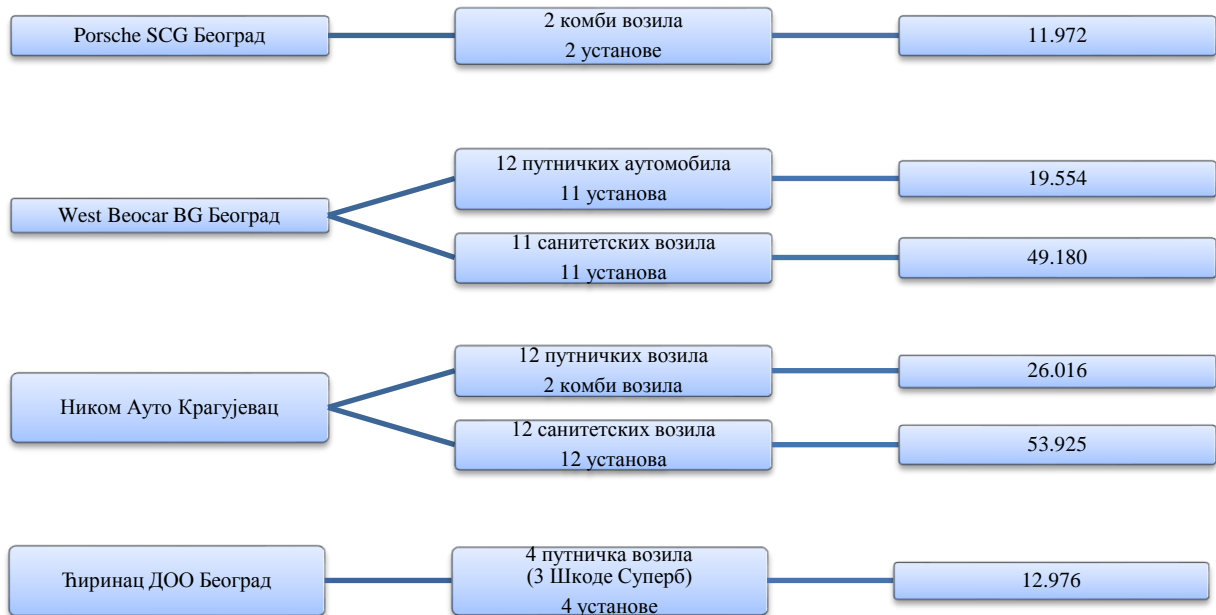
Porsche SCG Београд

2 комби возила
2 установе

11.972

West Beocar BG Београд

12 путничких аутомобила
11 установа

19.554

11 санитетских возила
11 установа

49.180

Ником Ауто Крагујевац

12 путничких возила
2 комби возила

26.016

12 санитетских возила
12 установа

53.925

Ћиринац ДОО Београд

4 путничка возила
(3 Шкоде Суперб)
4 установе

12.976